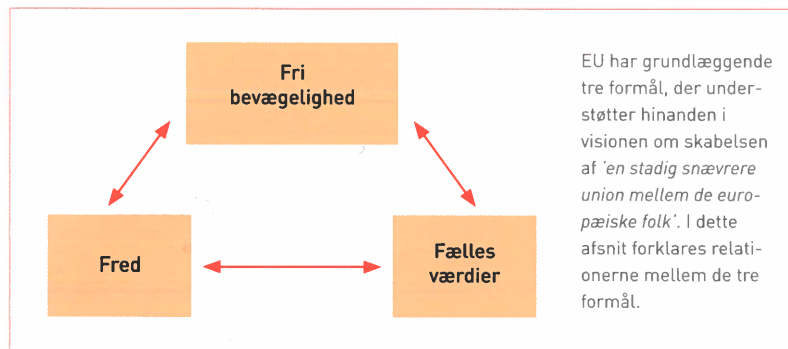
Fri bevægelighed

Fred

Fælles værdier

EU har grundlæggende tre formål, der understøtter hinanden i visionen om skabelsen af *'en stadig snævrere union mellem de europæiske folk'*. I dette afsnit forklares relationerne mellem de tre formål.